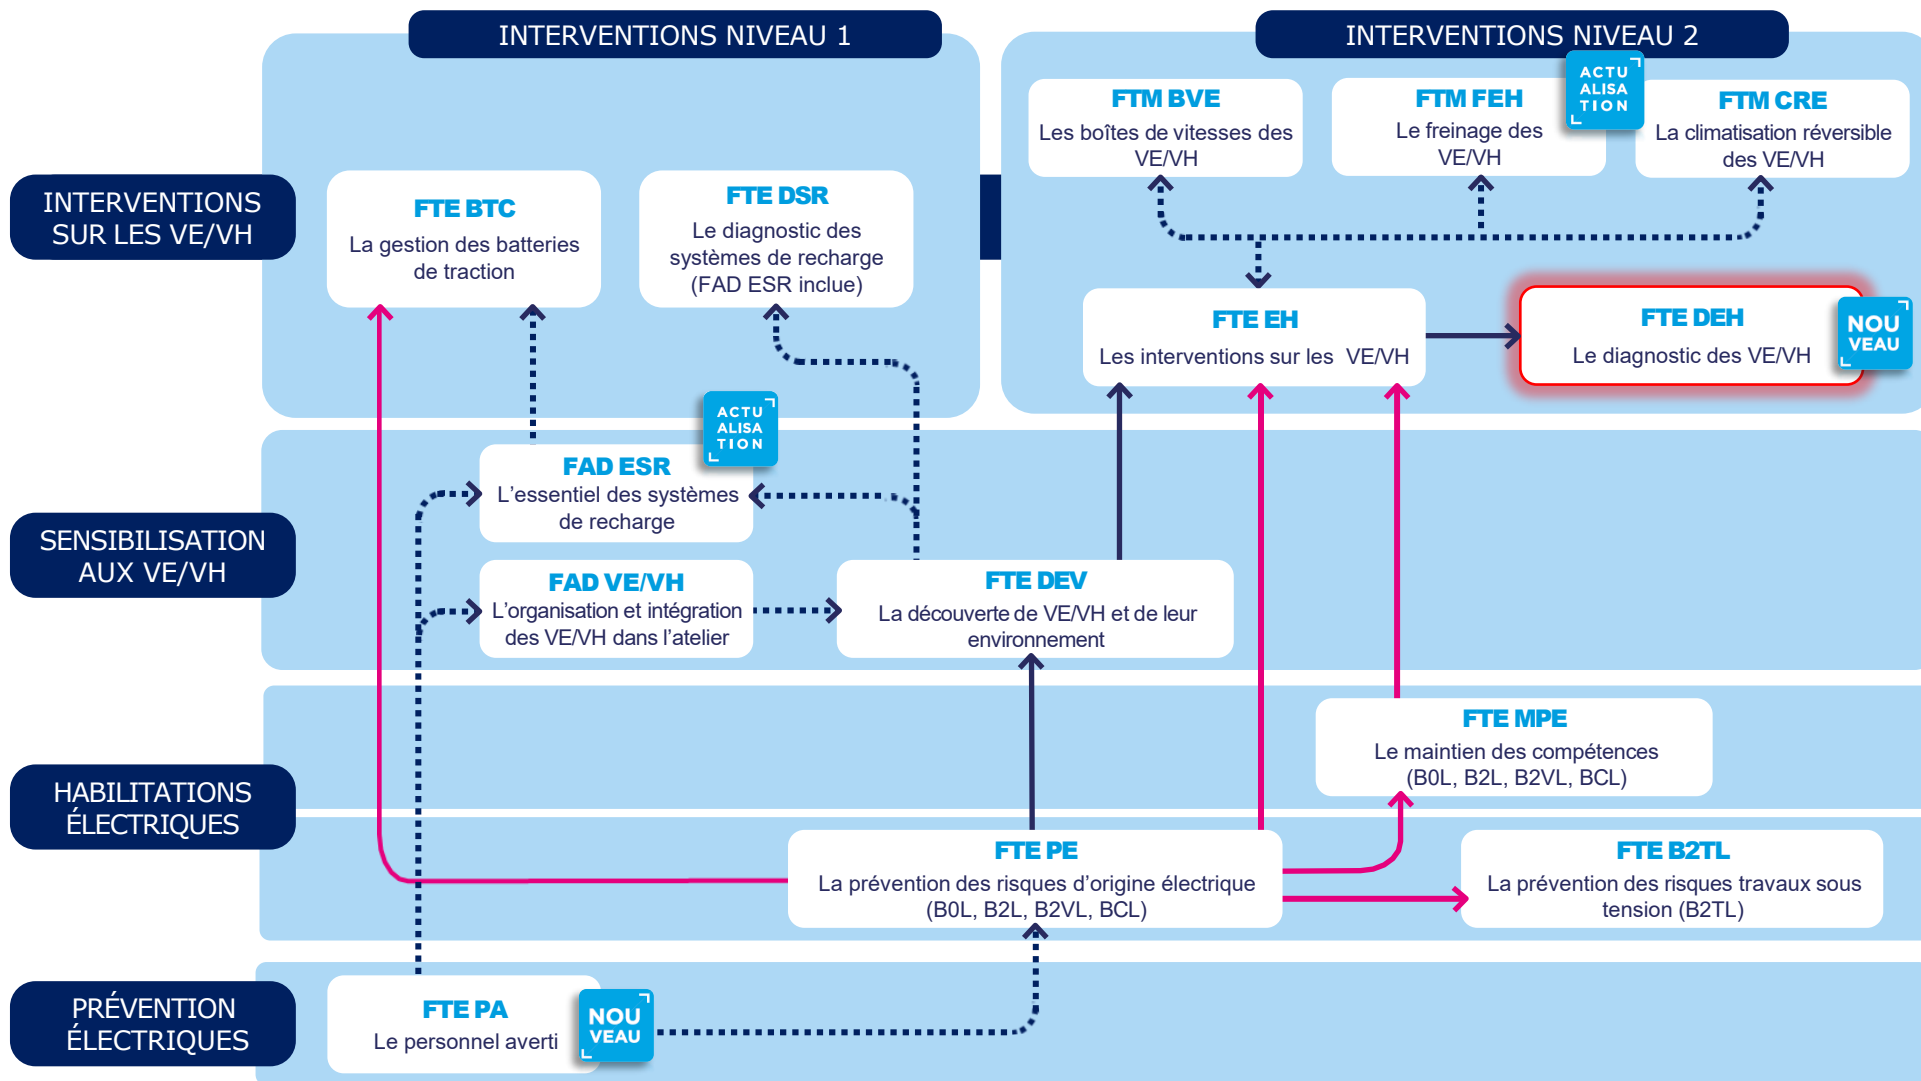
INTERVENTIONS NIVEAU 1

INTERVENTIONS NIVEAU 2

INTERVENTIONS SUR LES VE/VH

FTE BTC
La gestion des batteries de traction

FTE DSR
Le diagnostic des systèmes de recharge (FAD ESR inclue)

FTM BVE
Les boîtes de vitesses des VE/VH

FTM FEH
Le freinage des VE/VH

ACTU ALISA TION

FTM CRE
La climatisation réversible des VE/VH

FTE EH
Les interventions sur les VE/VH

FTE DEH
Le diagnostic des VE/VH

NOU VEAU

SENSIBILISATION AUX VE/VH

ACTU ALISA TION

FAD ESR
L'essentiel des systèmes de recharge

FAD VE/VH
L'organisation et intégration des VE/VH dans l'atelier

FTE DEV
La découverte de VE/VH et de leur environnement

HABILITATIONS ÉLECTRIQUES

FTE MPE
Le maintien des compétences (B0L, B2L, B2VL, BCL)

FTE PE
La prévention des risques d'origine électrique (B0L, B2L, B2VL, BCL)

FTE B2TL
La prévention des risques travaux sous tension (B2TL)

PRÉVENTION ÉLECTRIQUES

FTE PA
Le personnel averti

NOU VEAU